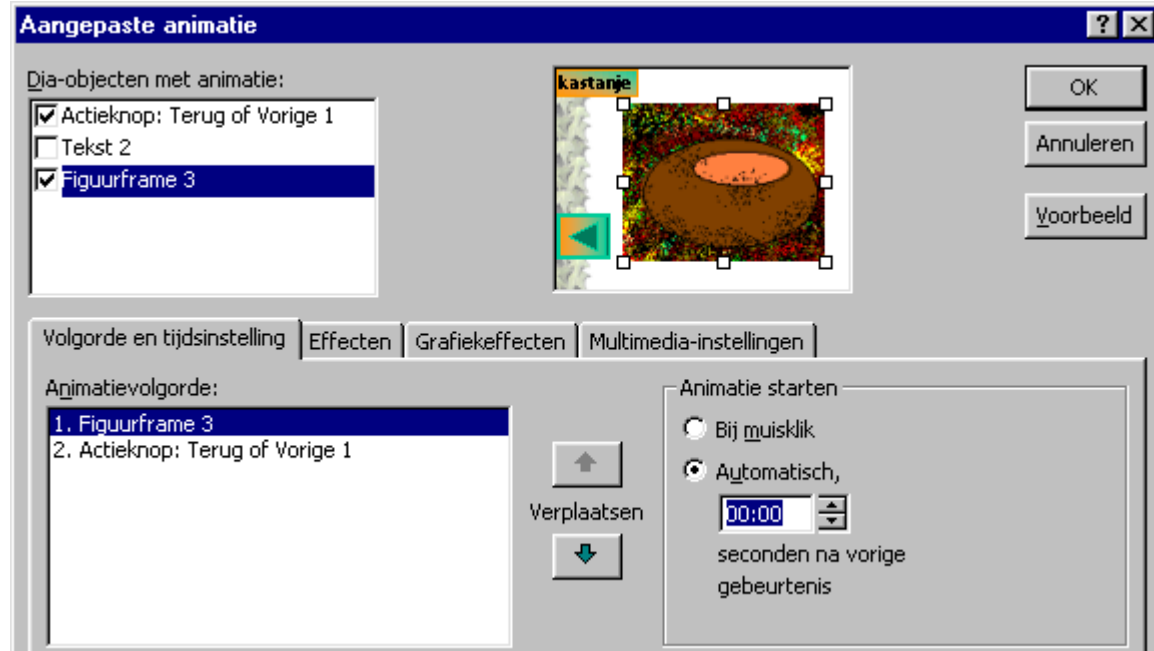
Aangepaste animatie

?

Dia-objecten met animatie:

Actieknop: Terug of Vorige 1

Tekst 2

Figuurframe 3

kastanje

OK

Annuleren

Voorbeeld

Volgorde en tijdsinstelling | Effecten | Grafiekeffecten | Multimedia-instellingen

Animatievolgorde:

1. Figuurframe 3

2. Actieknop: Terug of Vorige 1

Verplaatsen

Animatie starten

Bij muisklik

Automatisch,

00:00

seconden na vorige gebeurtenis